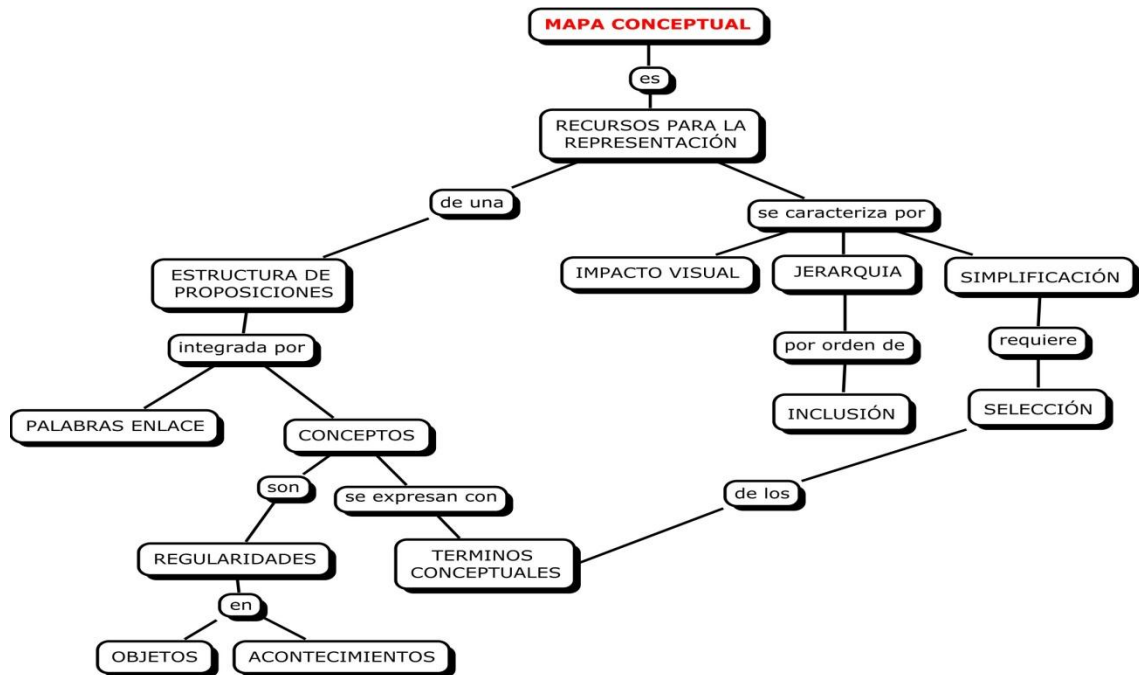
MAPA CONCEPTUAL

es

RECURSOS PARA LA REPRESENTACIÓN

de una

se caracteriza por

ESTRUCTURA DE PROPOSICIONES

IMPACTO VISUAL

JERARQUIA

SIMPLIFICACIÓN

integrada por

por orden de

requiere

PALABRAS ENLACE

CONCEPTOS

INCLUSIÓN

SELECCIÓN

son

se expresan con

de los

REGULARIDADES

TERMINOS CONCEPTUALES

en

OBJETOS

ACONTECIMIENTOS